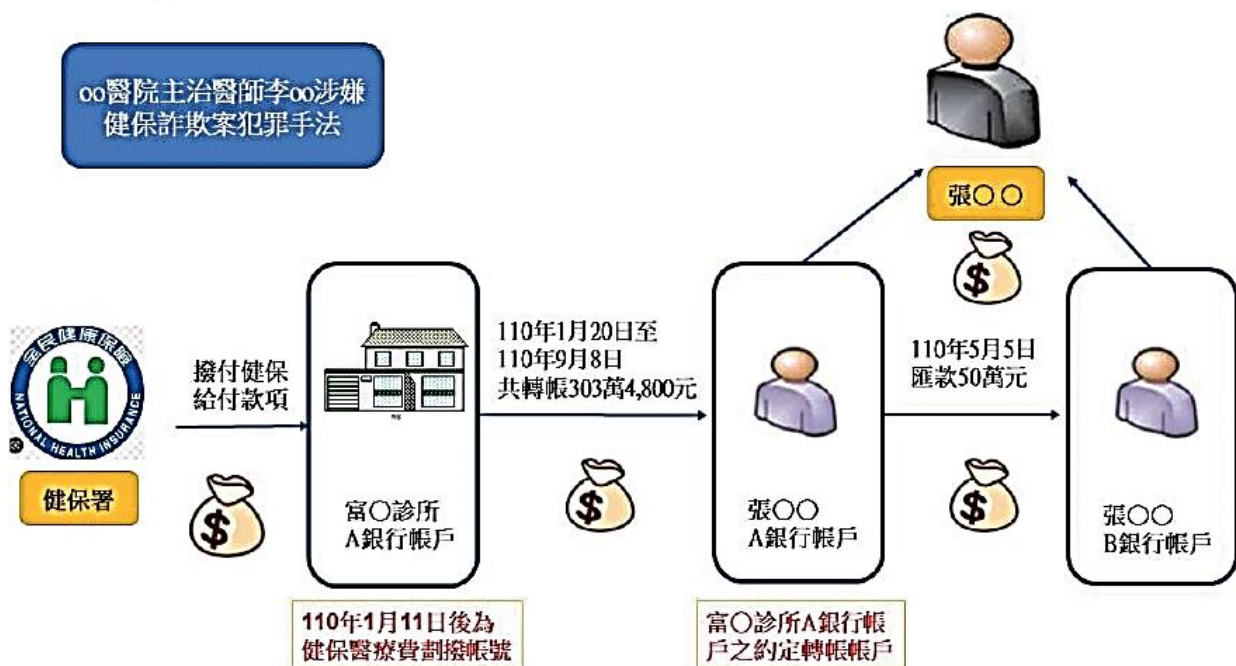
oo醫院主治醫師李oo涉嫌健保詐欺案犯罪手法

張〇〇

全民健康保險
NATIONAL HEALTH INSURANCE

健保署

撥付健保給付款項

$

富〇診所
A銀行帳戶

110年1月11日後為健保醫療費劃撥帳號

110年1月20日至
110年9月8日
共轉帳303萬4,800元

$

張〇〇
A銀行帳戶

富〇診所A銀行帳戶之約定轉帳帳戶

$

110年5月5日
匯款50萬元

$

張〇〇
B銀行帳戶